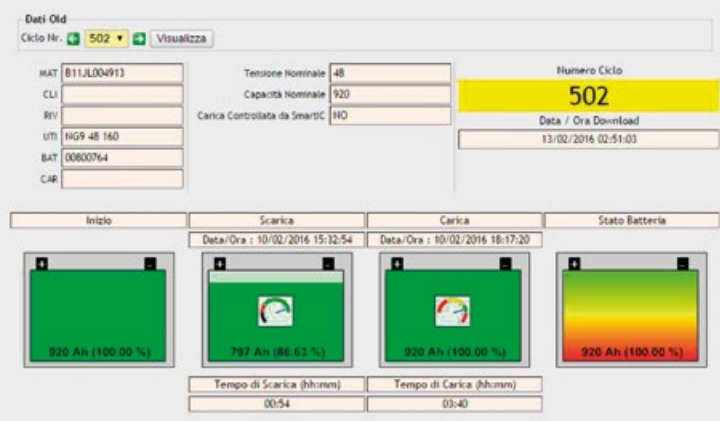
Dati Old

Ciclo Nr. 502 Visualizza

MAT B11JL004913

CLI

RIV

UTI NG9 48 160

BAT 00800764

CAR

Tensione Nominale 48

Capacità Nominale 920

Carica Controllata da SmartIC NO

Numero Ciclo

502

Data / Ora Download

13/02/2016 02:51:03

| Inizio | Scarica | Carica | Stato Batteria |
|---|---|---|---|
| | Data/Ora : 10/02/2016 15:32:54 | Data/Ora : 10/02/2016 18:17:20 | |

+ -

920 Ah (100.00 %)

+ -

797 Ah (86.63 %)

+ -

920 Ah (100.00 %)

+ -

920 Ah (100.00 %)

Tempo di Scarica (hh:mm)

00:54

Tempo di Carica (hh:mm)

03:40